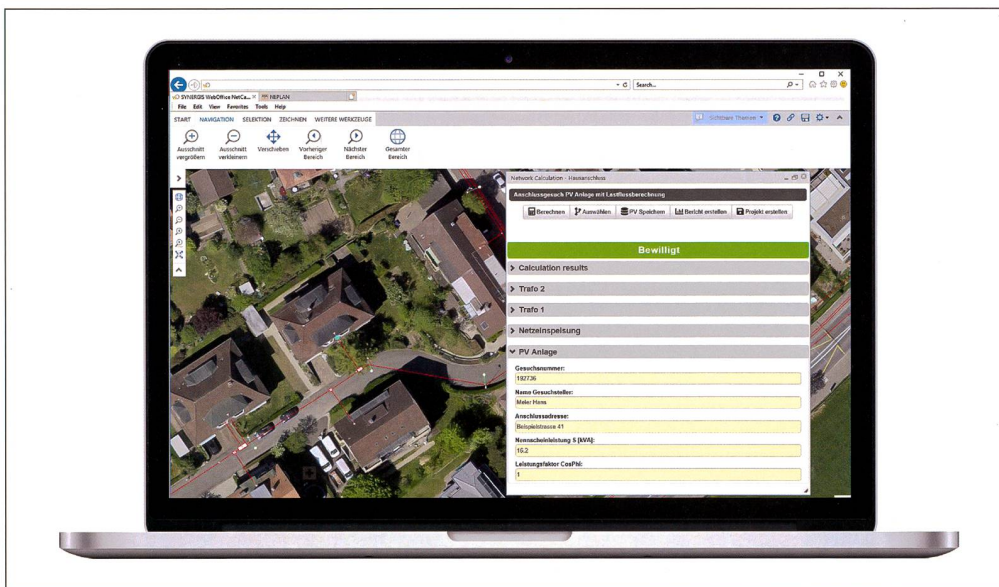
Search...

SYNERGIS WebOffice NetCa... ×
NEPLAN

File Edit View Favorites Tools Help

START NAVIGATION SELEKTION ZEICHNEN WEITERE WERKZEUGE

Sichtbare Themen

Ausschnitt vergrößern
Ausschnitt verkleinern
Verschieben
Vorheriger Bereich
Nächster Bereich
Gesamter Bereich

Network Calculation - Hausanschluss

Anschlussgesuch PV Anlage mit Lastflussberechnung

Berechnen
Auswählen
PV Speichern
Bericht erstellen
Projekt erstellen

Bewilligt

Calculation results

Trafo 2

Trafo 1

Netzeinspeisung

PV Anlage

Gesuchsnummer:
192736

Name Gesuchsteller:
Meier Hans

Anschlussadresse:
Beispielstrasse 41

Nennscheinleistung S [kVA]:
10.2

Leistungsfaktor CosPhi:
1